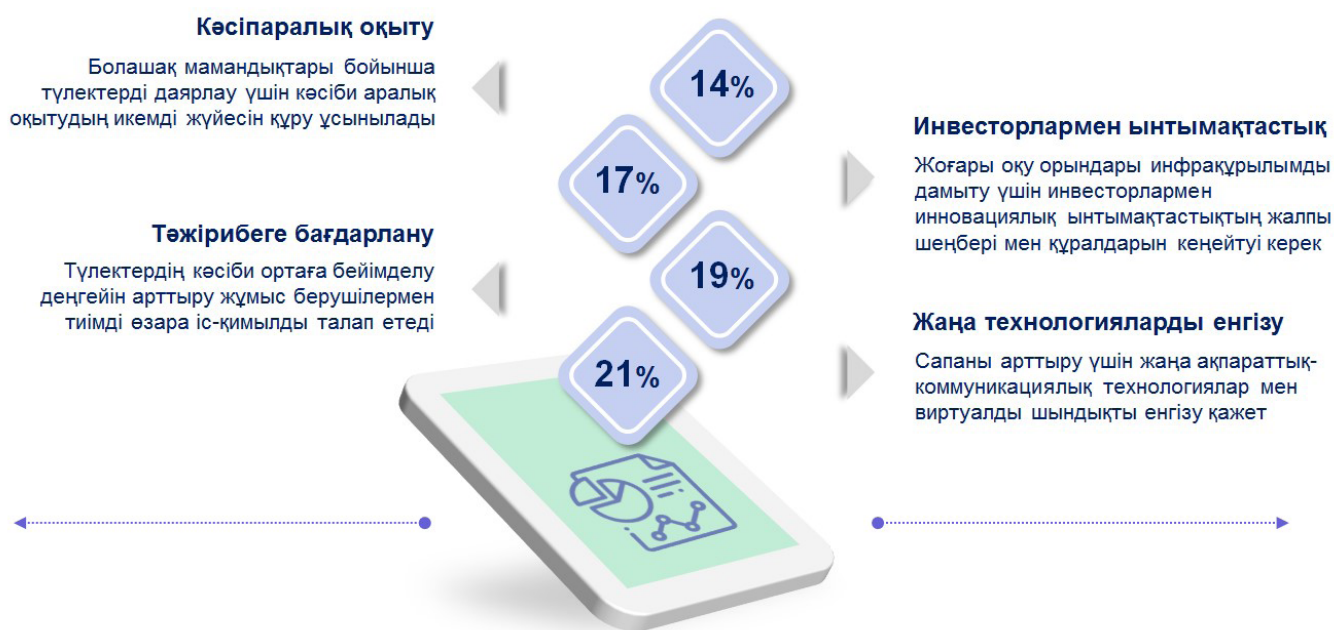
Кәсіпаралық оқыту

Болашақ мамандықтары бойынша түлектерді даярлау үшін кәсіби аралық оқытудың икемді жүйесін құру ұсынылады

14%

17%

Инвесторлармен ынтымақтастық

Жоғары оқу орындары инфрақұрылымды дамыту үшін инвесторлармен инновациялық ынтымақтастықтың жалпы шеңбері мен құралдарын кеңейтуі керек

Тәжірибеге бағдарлану

Түлектердің кәсіби ортаға бейімделу деңгейін арттыру жұмыс берушілермен тиімді өзара іс-қимылды талап етеді

19%

21%

Жаңа технологияларды енгізу

Сапаны арттыру үшін жаңа ақпараттық-коммуникациялық технологиялар мен виртуалды шындықты енгізу қажет